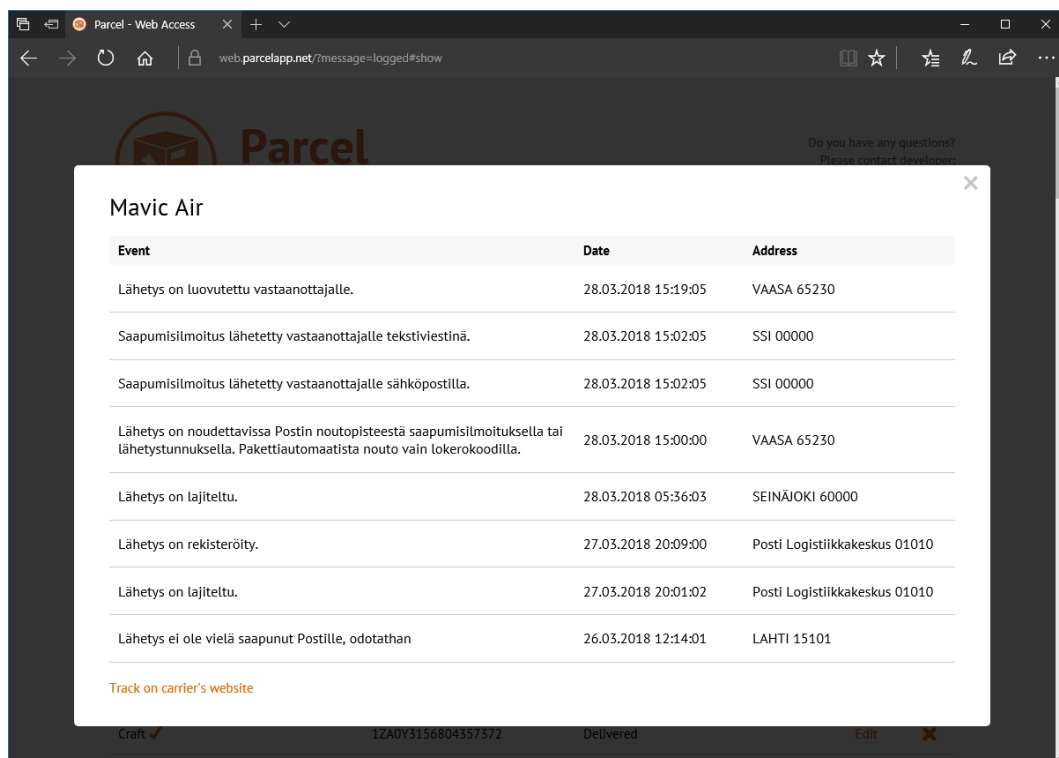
Parcel - Web Access

web.parcelapp.net/?message=logged#show

Parcel

Do you have any questions?
Please contact developer:

Mavic Air

| Event | Date | Address |
|---|---|---|
| Lähetys on luovutettu vastaanottajalle. | 28.03.2018 15:19:05 | VAASA 65230 |
| Saapumisilmoitus lähetetty vastaanottajalle tekstiviestinä. | 28.03.2018 15:02:05 | SSI 00000 |
| Saapumisilmoitus lähetetty vastaanottajalle sähköpostilla. | 28.03.2018 15:02:05 | SSI 00000 |
| Lähetys on noudettavissa Postin noutopisteestä saapumisilmoituksella tai lähetystunnuksella. Pakettiautomaatista nouto vain lokerokoodilla. | 28.03.2018 15:00:00 | VAASA 65230 |
| Lähetys on lajiteltu. | 28.03.2018 05:36:03 | SEINÄJOKI 60000 |
| Lähetys on rekisteröity. | 27.03.2018 20:09:00 | Posti Logistiikkakeskus 01010 |
| Lähetys on lajiteltu. | 27.03.2018 20:01:02 | Posti Logistiikkakeskus 01010 |
| Lähetys ei ole vielä saapunut Postille, odotathan | 26.03.2018 12:14:01 | LAHTI 15101 |

Track on carrier's website

Craft ✓ 1ZA0Y3156804357372 Delivered Edit